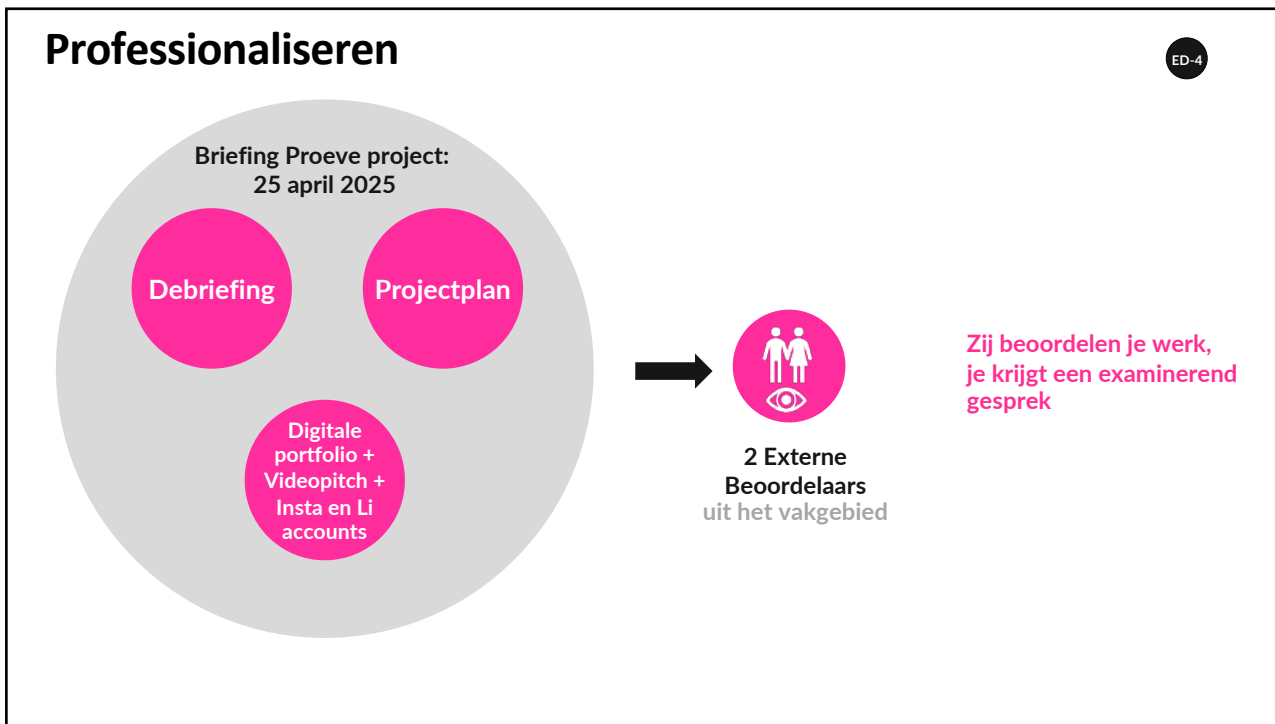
Professionaliseren

ED-4

Briefing Proeve project:
25 april 2025

Debriefing

Projectplan

Digitale portfolio + Videopitch + Insta en Li accounts

2 Externe Beoordelaars
uit het vakgebied

Zij beoordelen je werk,
je krijgt een examinerend gesprek